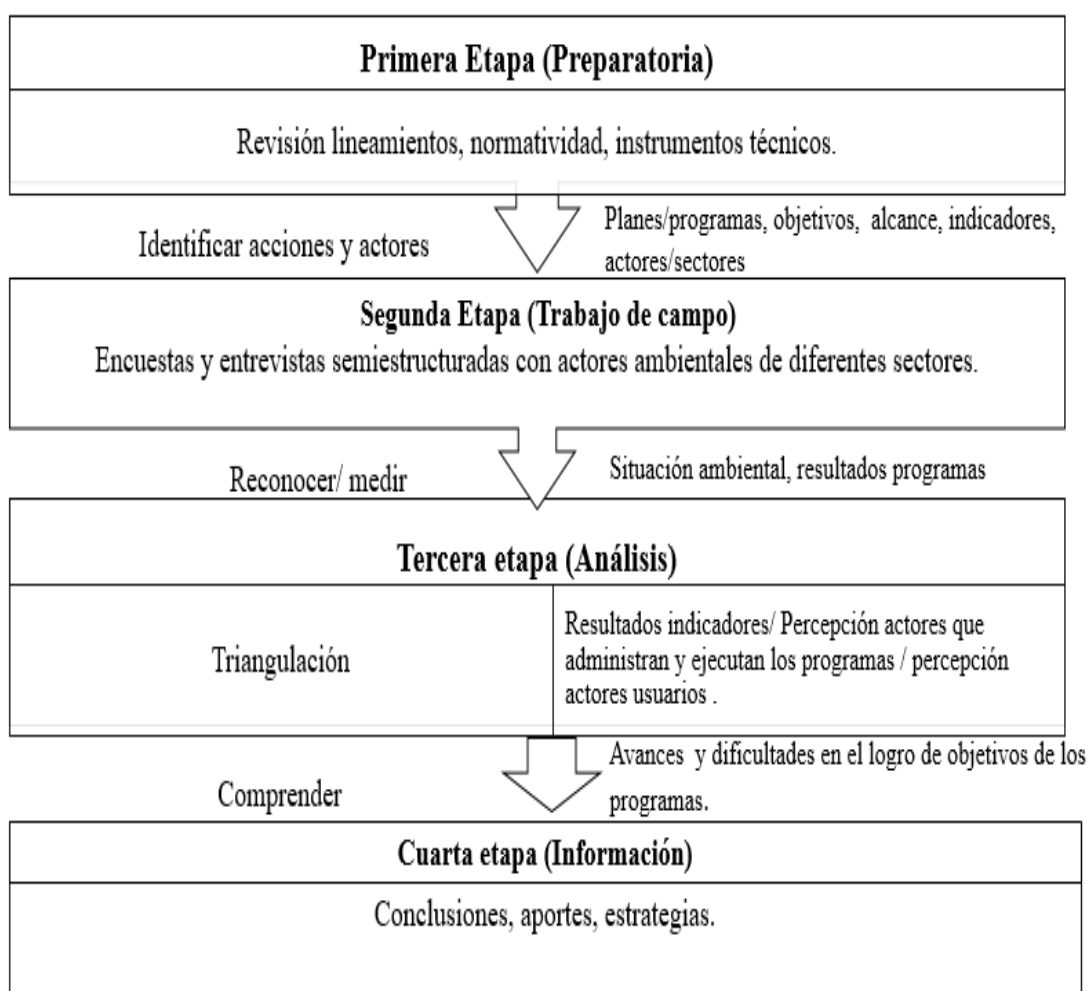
Primera Etapa (Preparatoria)

Revisión lineamientos, normatividad, instrumentos técnicos.

Identificar acciones y actores

Planes/programas, objetivos, alcance, indicadores, actores/sectores

Segunda Etapa (Trabajo de campo)

Encuestas y entrevistas semiestructuradas con actores ambientales de diferentes sectores.

Reconocer/ medir

Situación ambiental, resultados programas

Tercera etapa (Análisis)

Triangulación

Resultados indicadores/ Percepción actores que administran y ejecutan los programas / percepción actores usuarios .

Comprender

Avances y dificultades en el logro de objetivos de los programas.

Cuarta etapa (Información)

Conclusiones, aportes, estrategias.